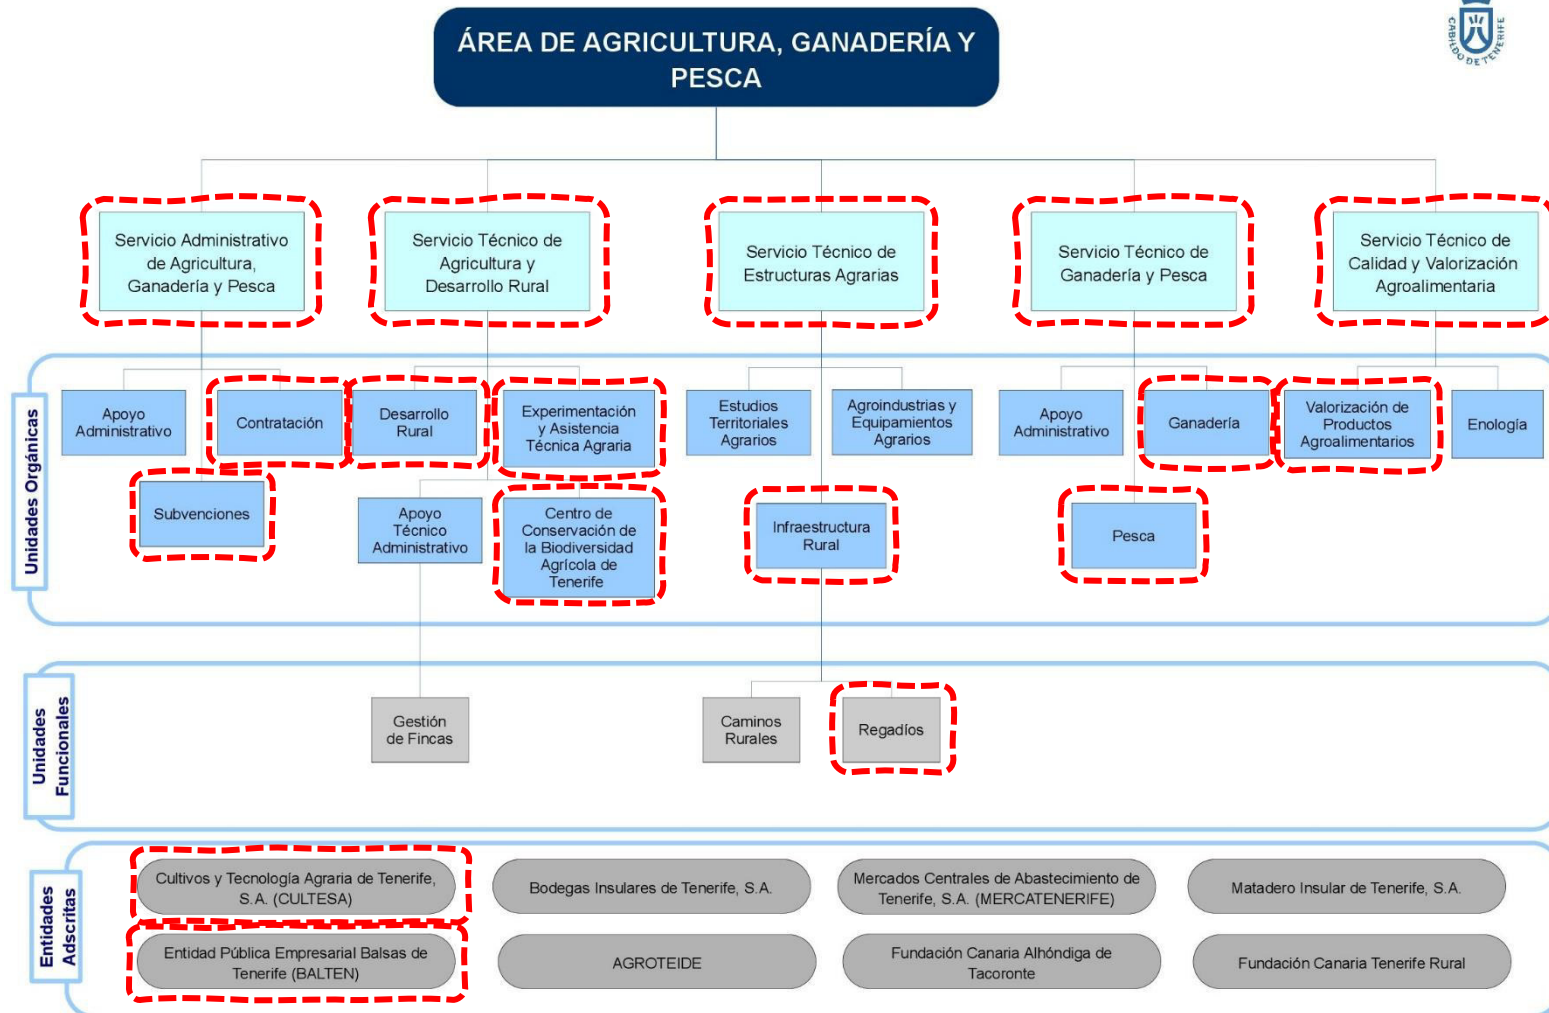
ÁREA DE AGRICULTURA, GANADERÍA Y PESCA

CABILDO DE TENERIFE

Servicio Administrativo de Agricultura, Ganadería y Pesca

Servicio Técnico de Agricultura y Desarrollo Rural

Servicio Técnico de Estructuras Agrarias

Servicio Técnico de Ganadería y Pesca

Servicio Técnico de Calidad y Valorización Agroalimentaria

Unidades Orgánicas

Apoyo Administrativo

Contratación

Desarrollo Rural

Experimentación y Asistencia Técnica Agraria

Estudios Territoriales Agrarios

Agroindustrias y Equipamientos Agrarios

Apoyo Administrativo

Ganadería

Valorización de Productos Agroalimentarios

Enología

Subvenciones

Apoyo Técnico Administrativo

Centro de Conservación de la Biodiversidad Agrícola de Tenerife

Infraestructura Rural

Pesca

Unidades Funcionales

Gestión de Fincas

Caminos Rurales

Regadíos

Entidades Adscritas

Cultivos y Tecnología Agraria de Tenerife, S.A. (CULTESA)

Bodegas Insulares de Tenerife, S.A.

Mercados Centrales de Abastecimiento de Tenerife, S.A. (MERCATENERIFE)

Matadero Insular de Tenerife, S.A.

Entidad Pública Empresarial Balsas de Tenerife (BALTEN)

AGROTEIDE

Fundación Canaria Alhóndiga de Tacoronte

Fundación Canaria Tenerife Rural